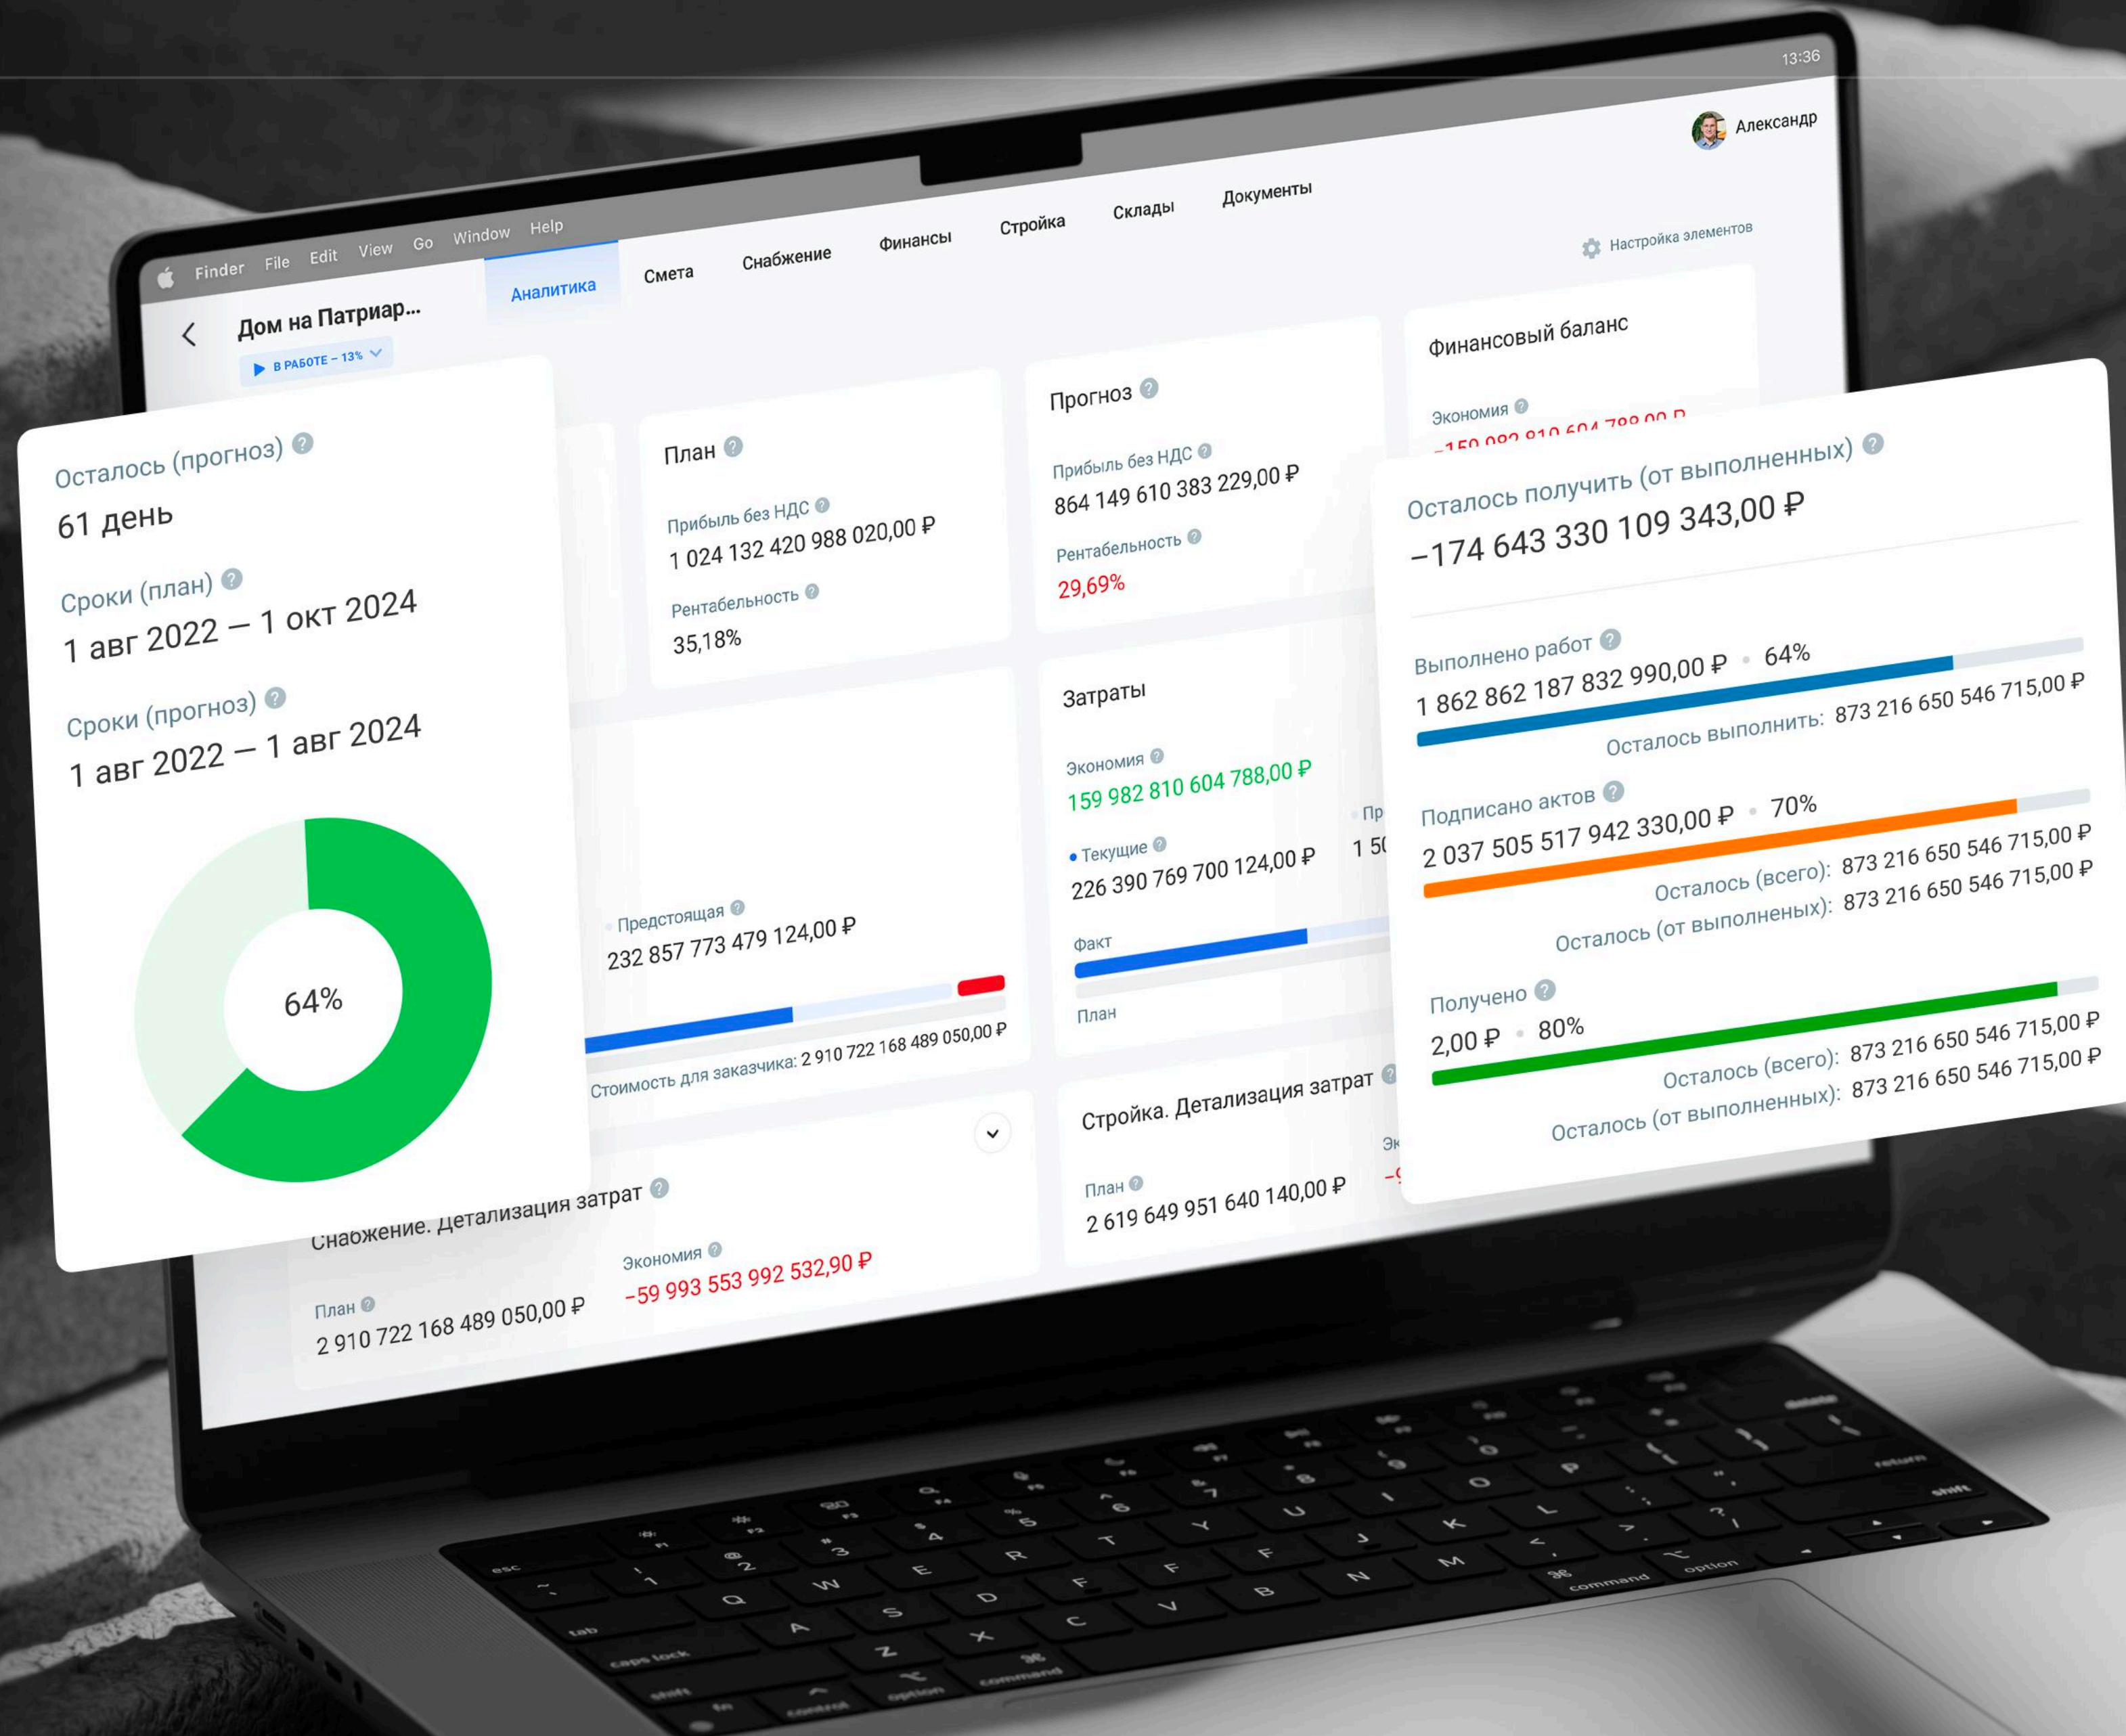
Finder File Edit View Go Window Help

13:36

Александр

Дом на Патриар...
В РАБОТЕ – 13%

Аналитика Смета Снабжение Финансы Стройка Склады Документы

Настройка элементов

Осталось (прогноз)
61 день

Сроки (план)
1 авг 2022 — 1 окт 2024

Сроки (прогноз)
1 авг 2022 — 1 авг 2024

64%

План
Прибыль без НДС
1 024 132 420 988 020,00 ₽
Рентабельность
35,18%

Прогноз
Прибыль без НДС
864 149 610 383 229,00 ₽
Рентабельность
29,69%

Финансовый баланс
Экономия
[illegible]

Осталось получить (от выполненных)
–174 643 330 109 343,00 ₽

Выполнено работ
1 862 862 187 832 990,00 ₽ • 64%
Осталось выполнить: 873 216 650 546 715,00 ₽

Подписано актов
2 037 505 517 942 330,00 ₽ • 70%
Осталось (всего): 873 216 650 546 715,00 ₽
Осталось (от выполненых): 873 216 650 546 715,00 ₽

Получено
2,00 ₽ • 80%
Осталось (всего): 873 216 650 546 715,00 ₽
Осталось (от выполненных): 873 216 650 546 715,00 ₽

Затраты
Экономия
159 982 810 604 788,00 ₽
Текущие
226 390 769 700 124,00 ₽
Факт
План

Предстоящая
232 857 773 479 124,00 ₽
Стоимость для заказчика: 2 910 722 168 489 050,00 ₽

Снабжение. Детализация затрат
План
2 910 722 168 489 050,00 ₽
Экономия
–59 993 553 992 532,90 ₽

Стройка. Детализация затрат
План
2 619 649 951 640 140,00 ₽